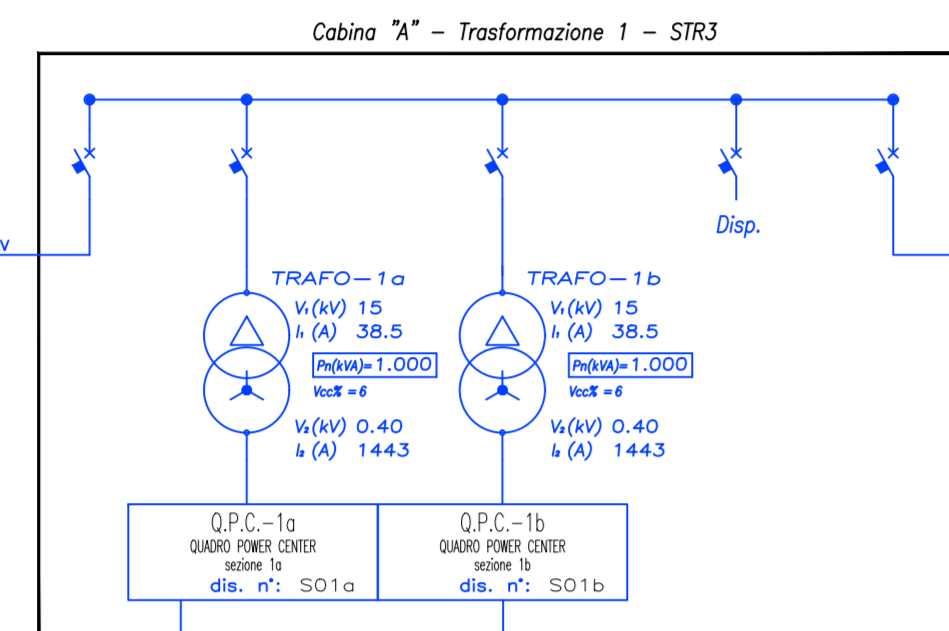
Cabina "A" – Trasformazione 1 – STR3

v

Disp.

TRAFO—1a
$V_1$(kV) 15
$I_1$ (A) 38.5
Pn(kVA)=1.000
Vcc% = 6
$V_2$(kV) 0.40
$I_2$ (A) 1443

TRAFO—1b
$V_1$(kV) 15
$I_1$ (A) 38.5
Pn(kVA)=1.000
Vcc% = 6
$V_2$(kV) 0.40
$I_2$ (A) 1443

Q.P.C.–1a
QUADRO POWER CENTER
sezione 1a
dis. n°: S01a

Q.P.C.–1b
QUADRO POWER CENTER
sezione 1b
dis. n°: S01b